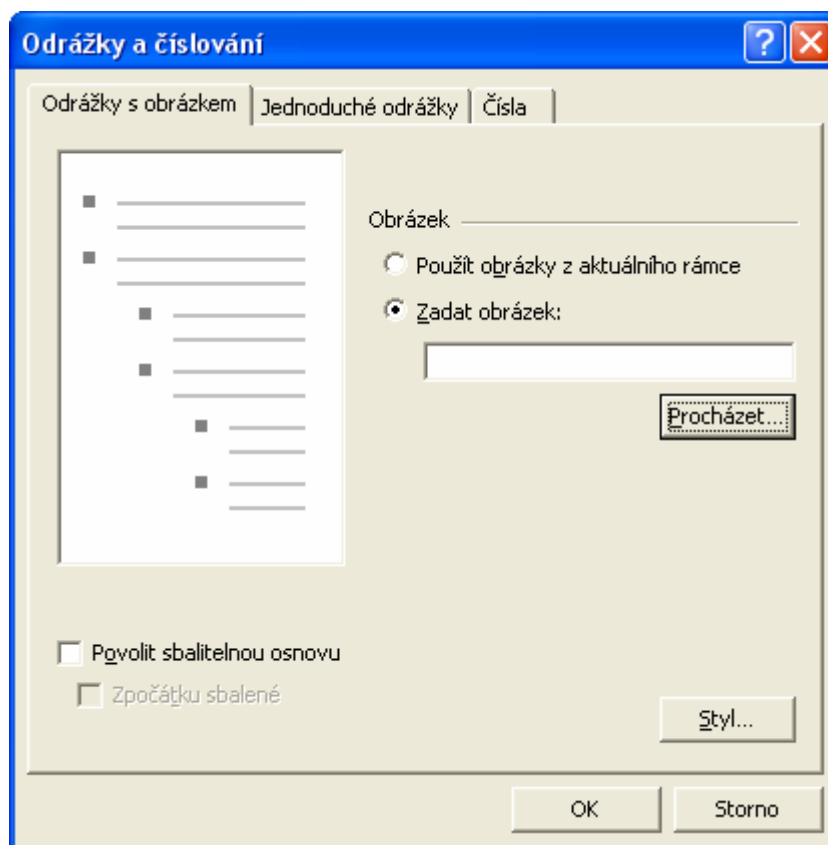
Odrážky a číslování

Odrážky s obrázkem | Jednoduché odrážky | Čísla

Obrázek

Použít obrázky z aktuálního rámce

Zadat obrázek:

Procházet...

Povolit sbalitelnou osnovu

Zpočátku sbalené

Styl...

OK

Storno